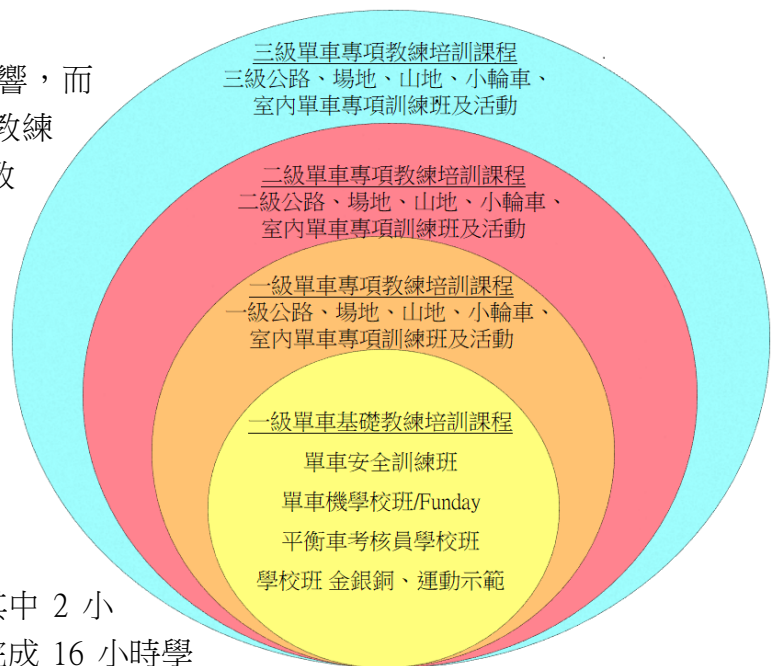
響，而
教練
效

三級單車專項教練培訓課程
三級公路、場地、山地、小輪車、室內單車專項訓練班及活動

二級單車專項教練培訓課程
二級公路、場地、山地、小輪車、室內單車專項訓練班及活動

一級單車專項教練培訓課程
一級公路、場地、山地、小輪車、室內單車專項訓練班及活動

一級單車基礎教練培訓課程
單車安全訓練班
單車機學校班/Funday
平衡車考核員學校班
學校班 金銀銅、運動示範

集中 2 小
完成 16 小時學